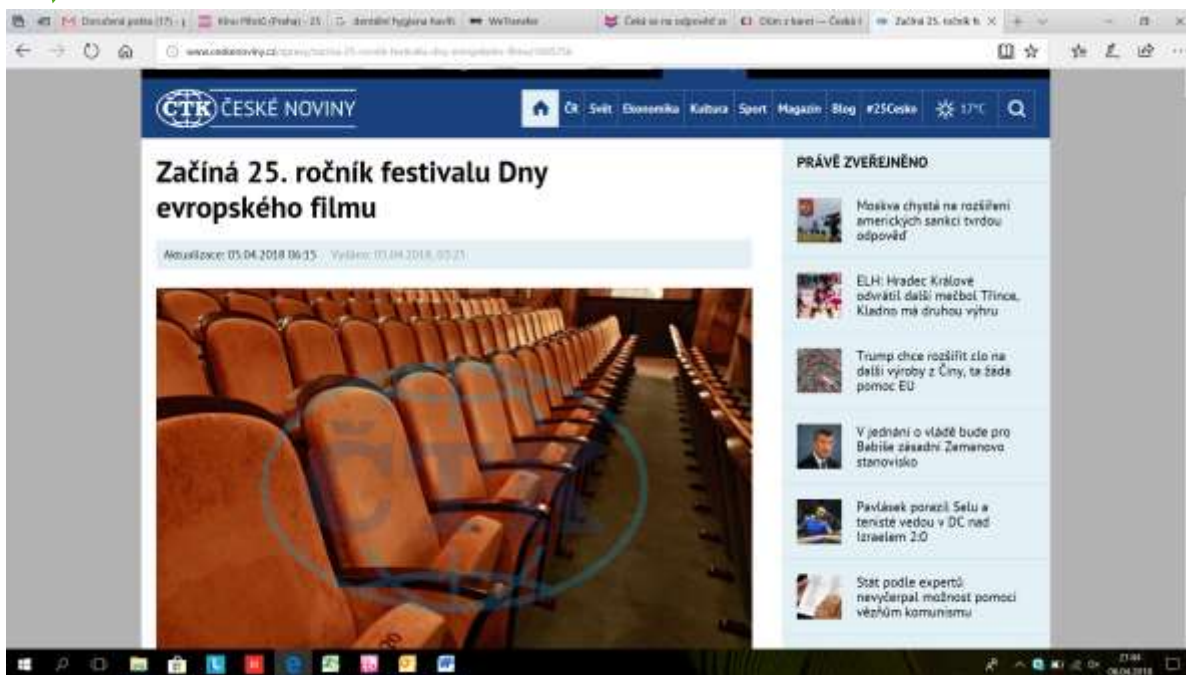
Doručená pošta (17) | Kino Pilotů (Praha) - 25 | dentální hygiena Havlíř | WeTransfer | Česká se na odpověď | Očim z borei — České | Začíná 25. ročník fe

www.ceskenoviny.cz/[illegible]

ČTK ČESKÉ NOVINY

ČR Svět Ekonomika Kultura Sport Magazín Blog #25Česko 17°C

Začíná 25. ročník festivalu Dny evropského filmu

Aktualizace: 05.04.2018 06:15 Vydáno: 05.04.2018 03:25

ČTK

PRÁVĚ ZVEŘEJNĚNO

Moskva chystá na rozšíření amerických sankcí tvrdou odpověď

ELH: Hradec Králové odvrátil další mečbol Třince, Kladno má druhou výhru

Trump chce rozšířit clo na další výrobky z Číny, ta žádá pomoc EU

V jednání o vládě bude pro Babiše zásadní Zemanovo stanovisko

Pavlásek porazil Selu a tenisté vedou v DC nad Izraelem 2:0

Stát podle expertů nevyčerpal možnost pomoci vězňům komunismu

21:44
06.04.2018